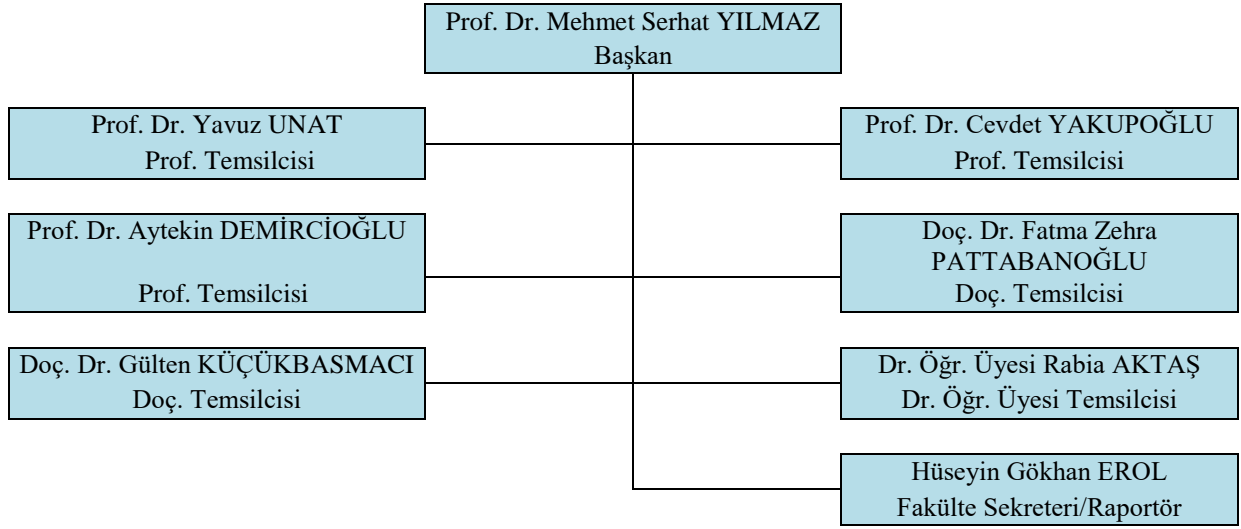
Prof. Dr. Mehmet Serhat YILMAZ
Başkan

Prof. Dr. Yavuz UNAT
Prof. Temsilcisi

Prof. Dr. Cevdet YAKUPOĞLU
Prof. Temsilcisi

Prof. Dr. Aytekin DEMİRCİOĞLU
Prof. Temsilcisi

Doç. Dr. Fatma Zehra PATTABANOĞLU
Doç. Temsilcisi

Doç. Dr. Gülten KÜÇÜKBASMACI
Doç. Temsilcisi

Dr. Öğr. Üyesi Rabia AKTAŞ
Dr. Öğr. Üyesi Temsilcisi

Hüseyin Gökhan EROL
Fakülte Sekreteri/Raportör